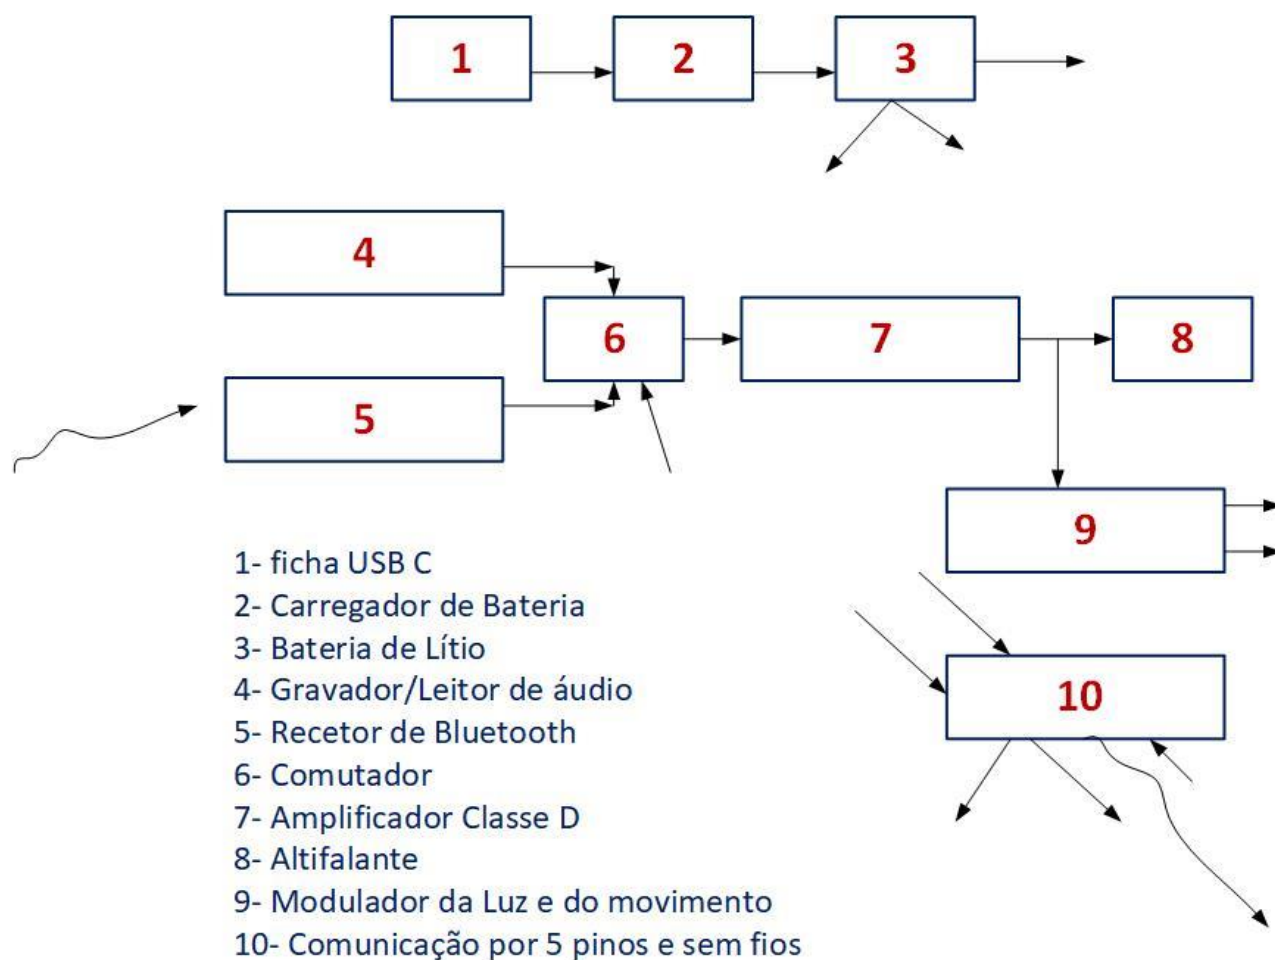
1
2
3
4
6
7
8
5
9
10

1- ficha USB C
2- Carregador de Bateria
3- Bateria de Lítio
4- Gravador/Leitor de áudio
5- Recetor de Bluetooth
6- Comutador
7- Amplificador Classe D
8- Altifalante
9- Modulador da Luz e do movimento
10- Comunicação por 5 pinos e sem fios